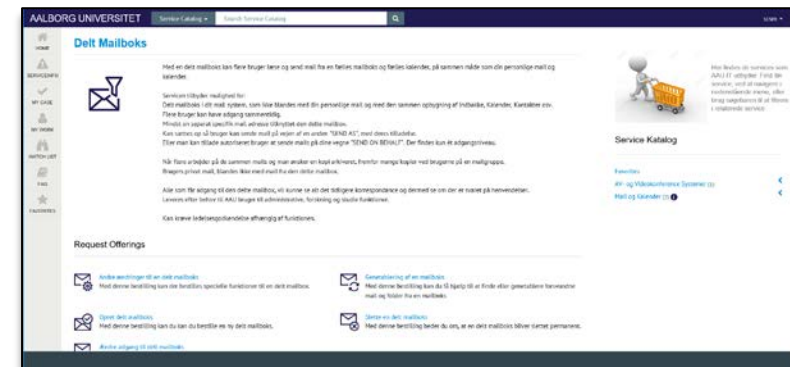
AALBORG UNIVERSITET Service Catalog ▾ Search Service Catalog

HOME
SERVICEINFO
MY CASE
MY WORK
WATCH LIST
FAQ
FAVORITES

Delt Mailboks

Med en delt mailboks kan flere bruger læse og send mail fra en fælles mailboks og fælles kalender, på samme måde som din personlige mail og kalender.

Servicen tilbyder mulighed for:
Delt mailboks i dit mail system, som ikke blandes med din personlige mail og med den samme opbygning af Indbakke, Kalender, Kontakter osv.
Flere bruger kan have adgang samtidig.
Mindst en separat specifik mail adresse tilknyttet den delte mailbox.
Kan sættes op så bruger kan sende mail på vegne af en anden "SEND AS", med dens tilladelse.
Eller man kan tillade autoriseret bruger at sende mails på dine vegne "SEND ON BEHALF". Der findes kun et adgangsniveau.

Når flere arbejder på de samme mails og man ønsker en kopi arkiveret, fremfor mange kopier med brugerne på en mailgruppe.
Bruges privat mail, blandes ikke med mail fra den delte mailboks.

Alle som får adgang til den delte mailbox, vil kunne se alt det tidligere korrespondance og dermed se om der er noget på henvendelsen.
Leveres efter behov til AAU brugen til administrative, forskning og studie funktioner.

Kan kræve ledelsesgodkendelse afhængig af funktionen.

Request Offerings

Andre ændringer til en delt mailboks
Med denne bestilling kan der bestilles specielle funktioner til en delt mailbox.

Genetablering af en mailboks
Med denne bestilling kan du få hjælp til at finde eller genetablere forsvundne mail og foldre fra en mailboks

Opret delt mailboks
Med denne bestilling kan du kan du bestille en ny delt mailboks.

Sletning af en delt mailboks
Med denne bestilling beder du om, at en delt mailboks bliver slettet permanent.

Ændre adgang til delt mailboks

Her findes de services som AAU IT udbyder. Find din service, ved at navigere i kategorierne, eller brug søgefeltet til at filtrere i relaterede service

Service Katalog

Favorites
AV- og Videokonference Systemer (1)
Mail og Kalender (5)